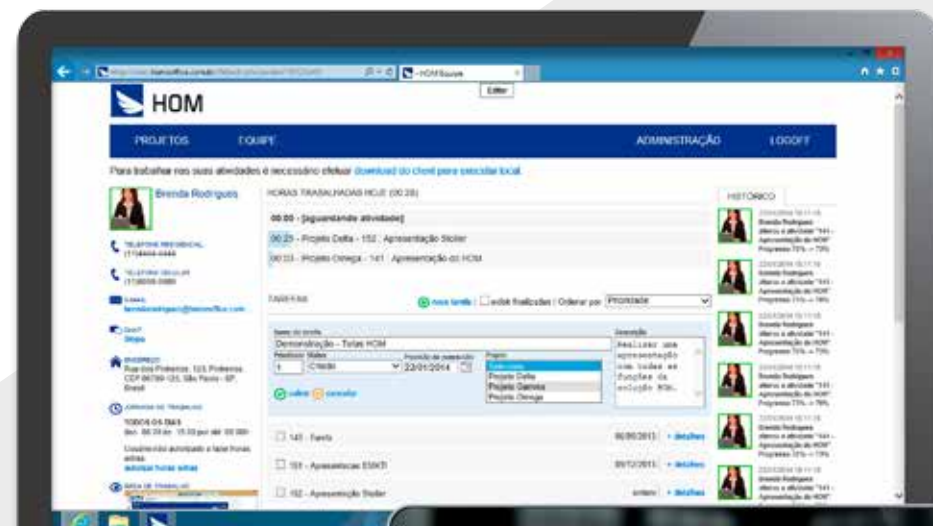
HOM

Editar

PROJETOS EQUIPE ADMINISTRAÇÃO LOGOFF

Para trabalhar nas suas atividades é necessário efetuar download do client para executar local.

Brenda Rodrigues

TELEFONE RESIDENCIAL
TELEFONE CELULAR
EMAIL
SKYPE
ENDEREÇO
Rua dos Pinheiros, 123, Pinheiros CEP 06789-123, São Paulo - SP, Brasil
JORNADA DE TRABALHO
TODOS OS DIAS

HORAS TRABALHADAS HOJE (00:23)

00:00 - [aguardando atividade]
00:23 - Projeto Delta - 152 - Apresentação Stoller
00:03 - Projeto Omega - 141 - Apresentação do HOM

TAREFAS

nova tarefa | exibir finalizadas | Ordenar por: Prioridade

Nome da tarefa
Demonstração - Todas HOM
Prioridade Status
1 Criada
Previsão de conclusão 22/01/2014
Projeto
Selecione
Projeto Delta
Projeto Gamma
Projeto Omega
Descrição
Realizar uma apresentação com todas as funções da solução HOM.

salvar cancelar

141 - Tarefa 06/05/2013 + detalhes
151 - Apresentacao ESKE 05/12/2013 + detalhes
152 - Apresentação Stoller + detalhes

HISTÓRICO

Brenda Rodrigues alterou a atividade "141 - Apresentação do HOM" Progresso 70% -> 75%